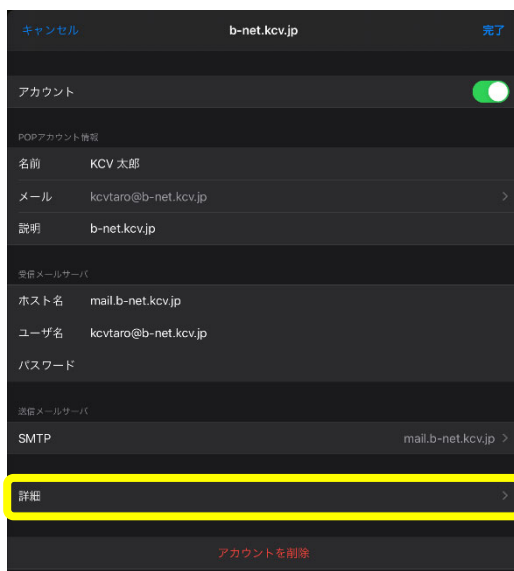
キャンセル
b-net.kcv.jp
完了

アカウント

POPアカウント情報

| 名前 | KCV 太郎 |
|---|---|
| メール | kcvtaro@b-net.kcv.jp |
| 説明 | b-net.kcv.jp |

受信メールサーバ

| ホスト名 | mail.b-net.kcv.jp |
|---|---|
| ユーザ名 | kcvtaro@b-net.kcv.jp |
| パスワード | |

送信メールサーバ

SMTP mail.b-net.kcv.jp

詳細

アカウントを削除